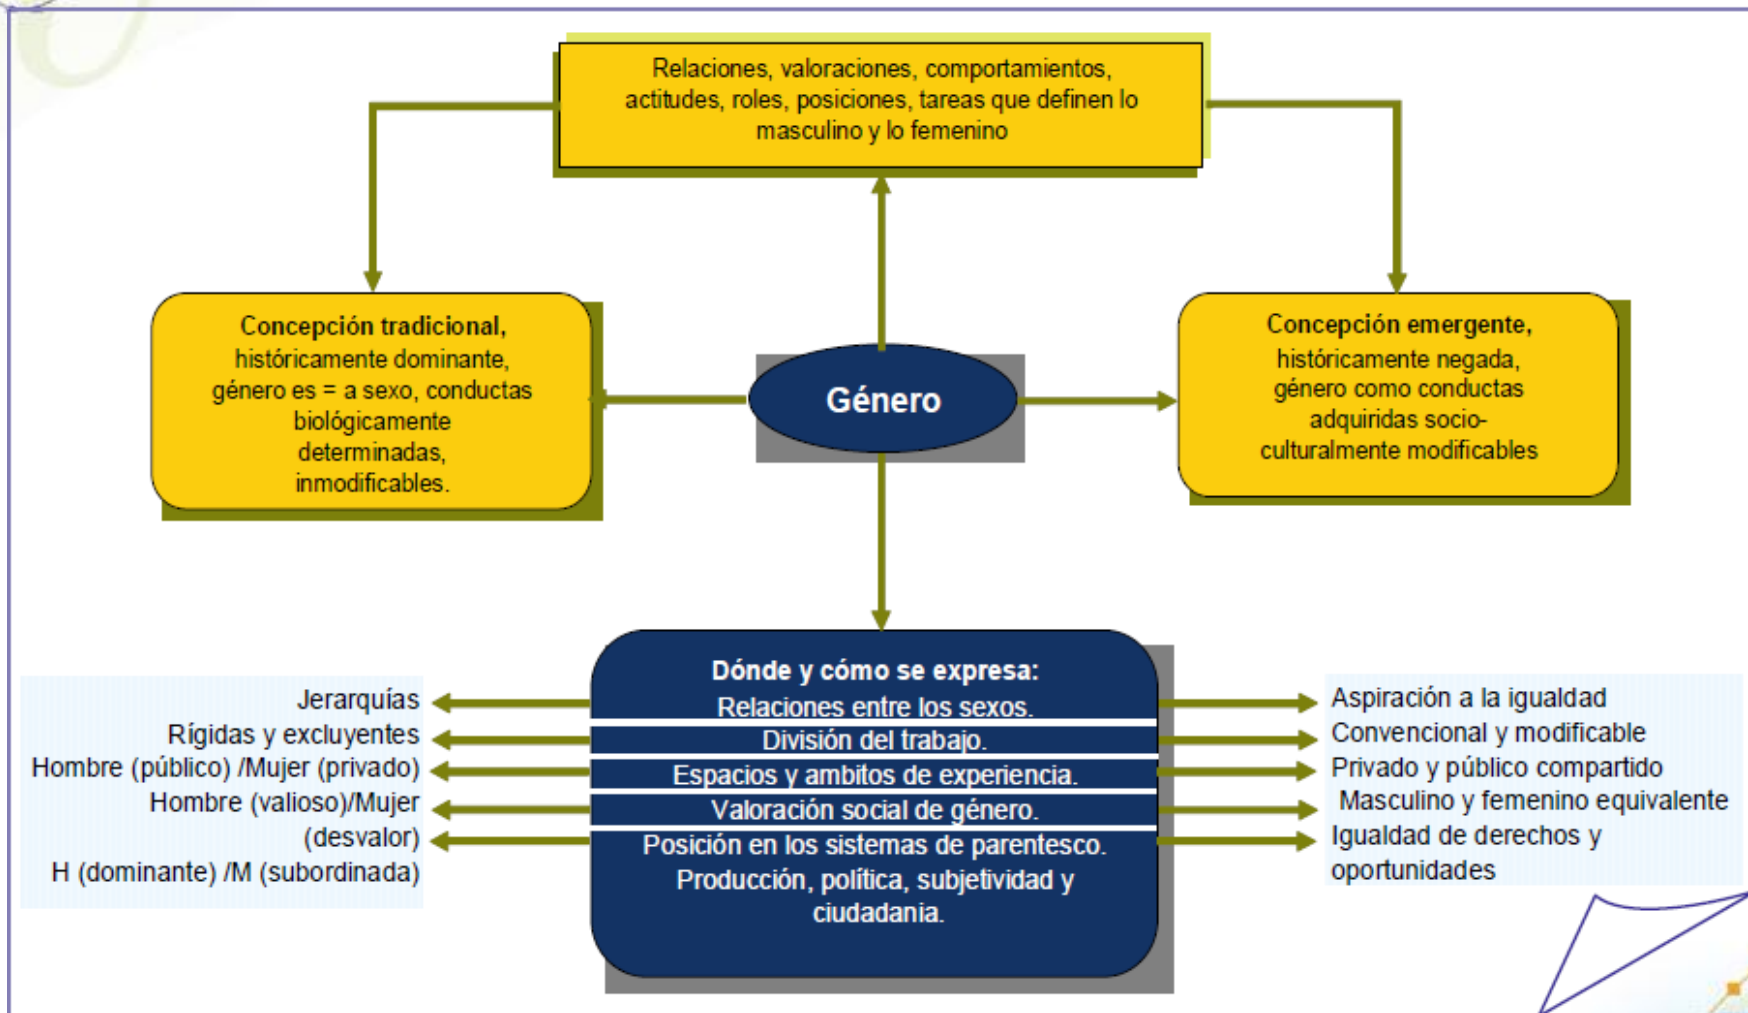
Relaciones, valoraciones, comportamientos, actitudes, roles, posiciones, tareas que definen lo masculino y lo femenino

Concepción tradicional, históricamente dominante, género es = a sexo, conductas biológicamente determinadas, inmodificables.

Género

Concepción emergente, históricamente negada, género como conductas adquiridas socio-culturalmente modificables

Dónde y cómo se expresa:
Relaciones entre los sexos.
División del trabajo.
Espacios y ambitos de experiencia.
Valoración social de género.
Posición en los sistemas de parentesco.
Producción, política, subjetividad y ciudadania.

Jerarquías
Rígidas y excluyentes
Hombre (público) /Mujer (privado)
Hombre (valioso)/Mujer (desvalor)
H (dominante) /M (subordinada)

Aspiración a la igualdad
Convencional y modificable
Privado y público compartido
Masculino y femenino equivalente
Igualdad de derechos y oportunidades